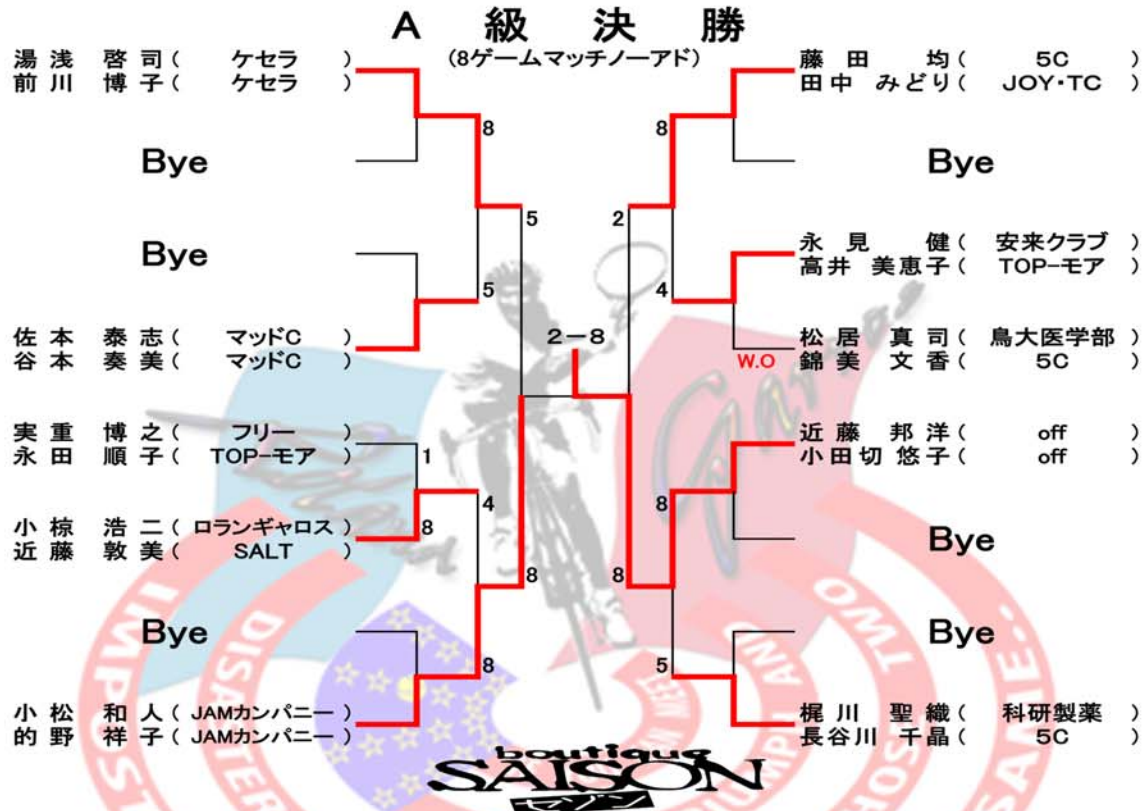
A 級 決 勝
(8ゲームマッチノーアド)

湯浅 啓司( ケセラ )
前川 博子( ケセラ )

Bye

Bye

佐本 泰志( マッドC )
谷本 奏美( マッドC )

実重 博之( フリー )
永田 順子( TOP−モア )

小椋 浩二( ロランギャロス )
近藤 敦美( SALT )

Bye

小松 和人( JAMカンパニー )
的野 祥子( JAMカンパニー )

8
5
5
1
4
8
8
8

2−8

藤田 均( 5C )
田中 みどり( JOY･TC )

Bye

永見 健( 安来クラブ )
高井 美恵子( TOP−モア )

松居 真司( 鳥大医学部 )
W.O 錦美 文香( 5C )

近藤 邦洋( off )
小田切 悠子( off )

Bye

Bye

梶川 聖織( 科研製薬 )
長谷川 千晶( 5C )

8
2
4
8
8
5

boutique
SAISON